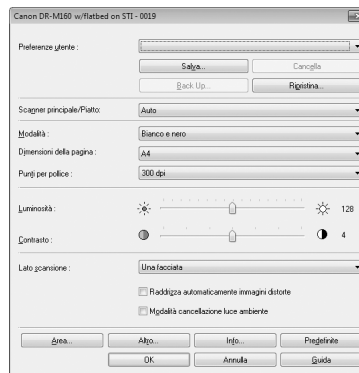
Canon DR-M160 w/flatbed on STI - 0019

Preferenze utente :

Salva...

Cancella

Back Up...

Ripristina...

Scanner principale/Piatto:

Auto

Modalità :

Bianco e nero

Dimensioni della pagina :

A4

Punti per pollice :

300 dpi

Luminosità :

128

Contrasto :

4

Lato scansione :

Una facciata

Raddrizza automaticamente immagini distorte

Modalità cancellazione luce ambiente

Area...

Altro...

Info...

Predefinite

OK

Annulla

Guida